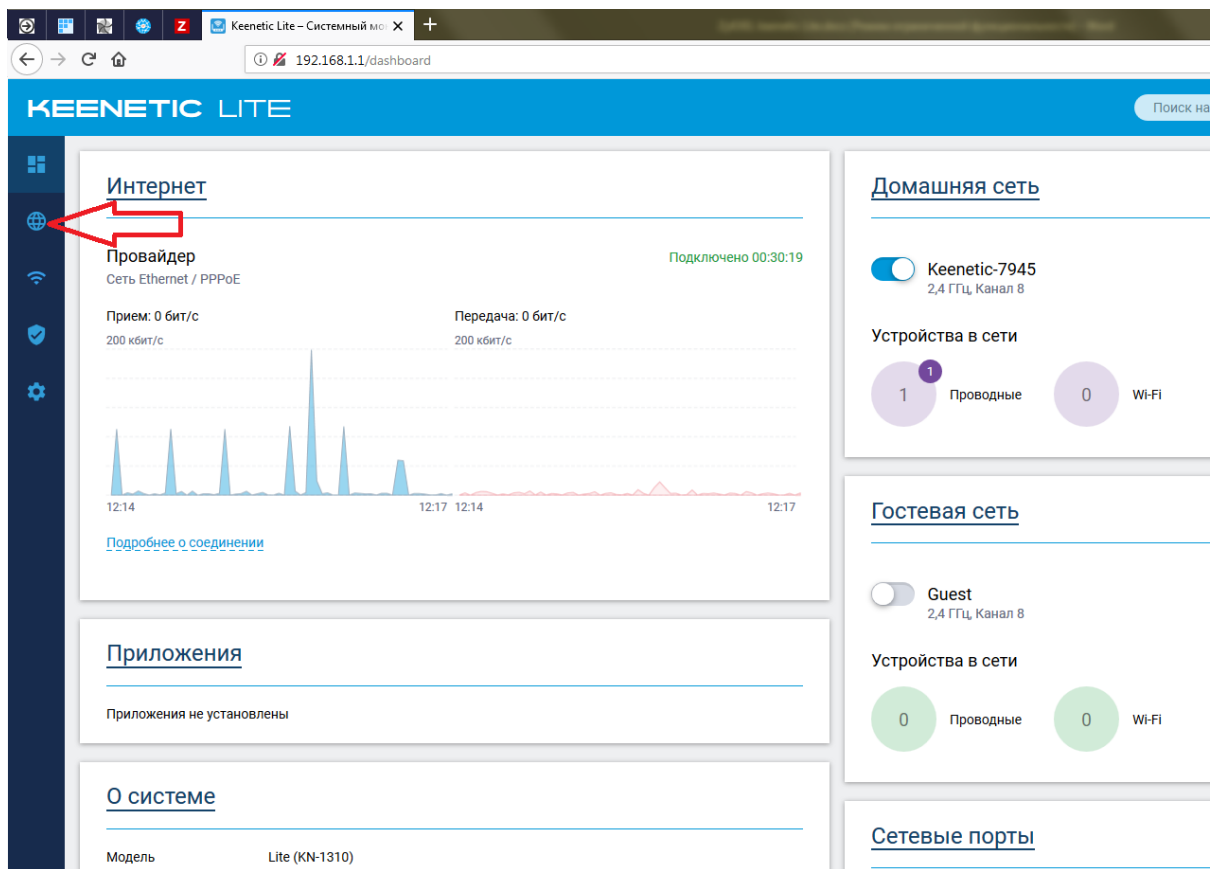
Keenetic Lite – Системный мо
+
192.168.1.1/dashboard

KEENETIC LITE

Поиск на

Интернет

Провайдер
Сеть Ethernet / PPPoE
Подключено 00:30:19

Прием: 0 бит/с
200 кбит/с
12:14
12:17

Передача: 0 бит/с
200 кбит/с
12:14
12:17

Подробнее о соединении

Приложения

Приложения не установлены

О системе

Модель Lite (KN-1310)

Домашняя сеть

Keenetic-7945
2,4 ГГц, Канал 8

Устройства в сети
1
1 Проводные
0 Wi-Fi

Гостевая сеть

Guest
2,4 ГГц, Канал 8

Устройства в сети
0 Проводные
0 Wi-Fi

Сетевые порты